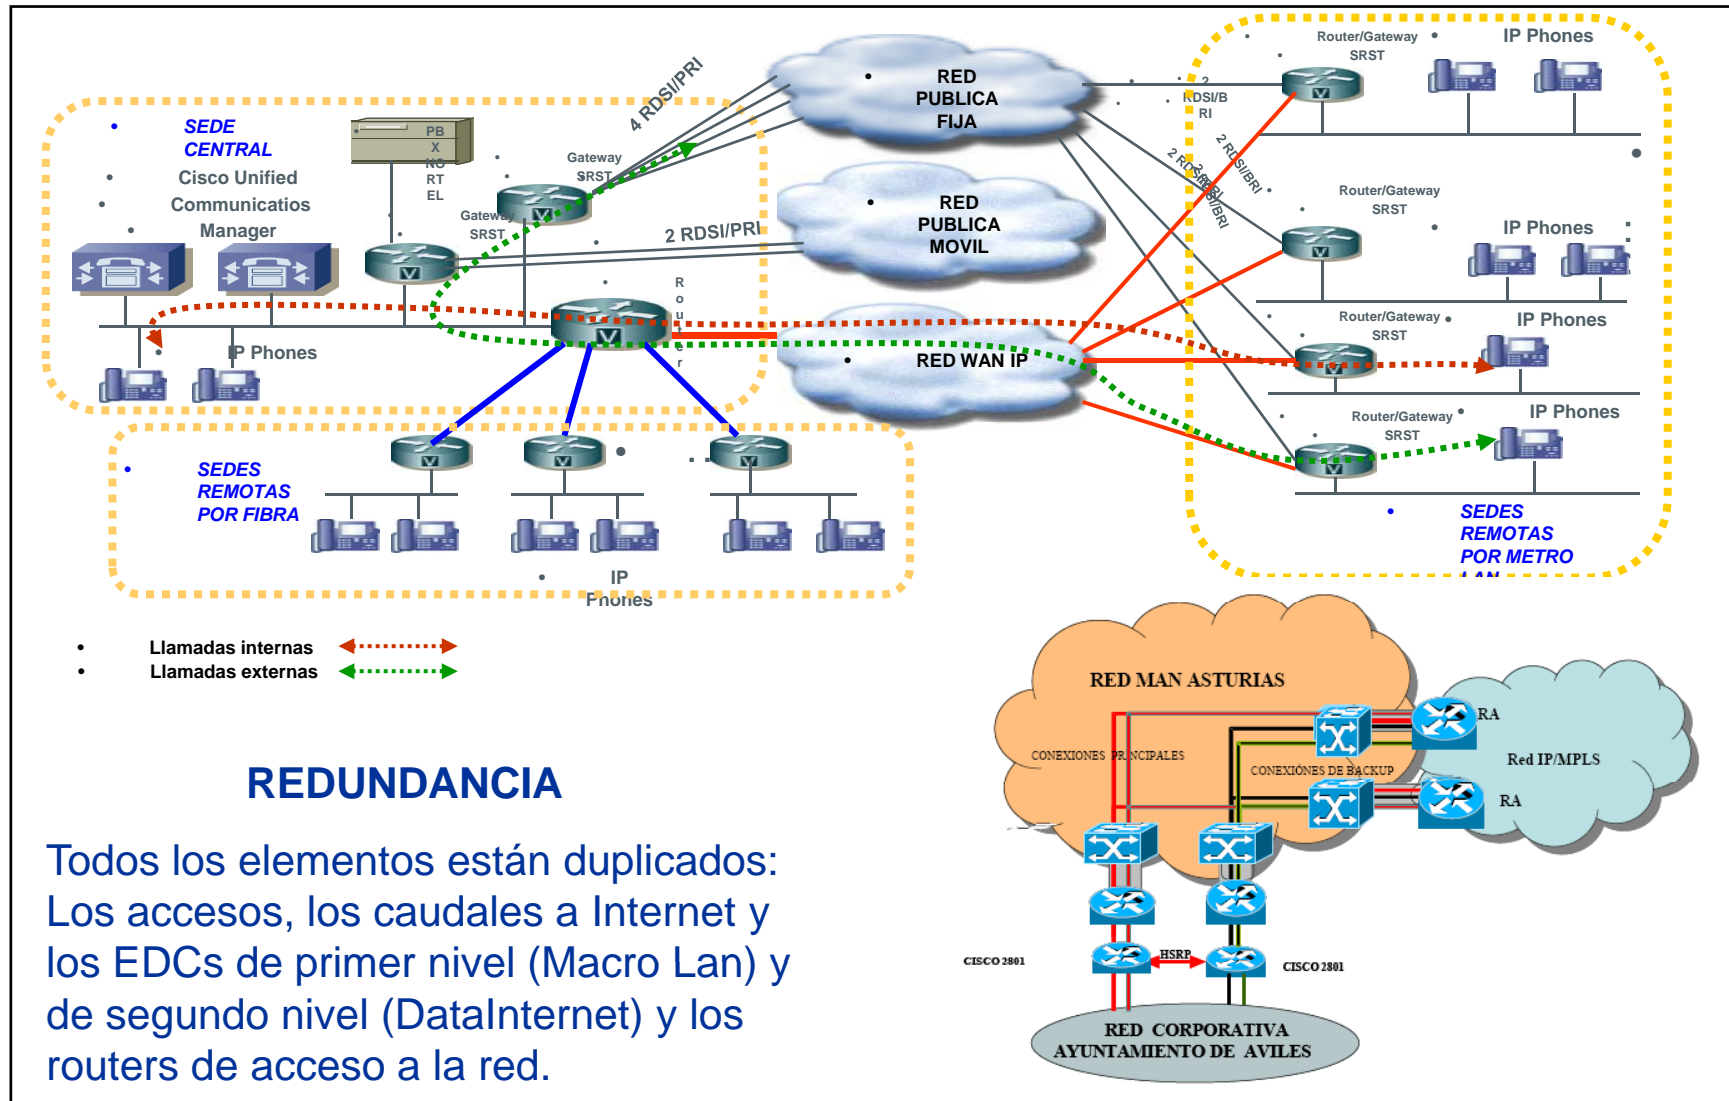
SEDE CENTRAL

Cisco Unified Communicatios Manager

PBX NORTEL

Gateway SRST

Gateway SRST

4 RDSI/PRI

2 RDSI/PRI

Router

IP Phones

RED PUBLICA FIJA

RED PUBLICA MOVIL

RED WAN IP

Router/Gateway SRST

IP Phones

2 RDSI/BRI

2 RDSI/BRI

2 RDSI/BRI

Router/Gateway SRST

IP Phones

Router/Gateway SRST

IP Phones

Router/Gateway SRST

IP Phones

SEDES REMOTAS POR METRO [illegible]

SEDES REMOTAS POR FIBRA

IP Phones

Llamadas internas

Llamadas externas

REDUNDANCIA

Todos los elementos están duplicados: Los accesos, los caudales a Internet y los EDCs de primer nivel (Macro Lan) y de segundo nivel (DataInternet) y los routers de acceso a la red.

RED MAN ASTURIAS

CONEXIONES PRINCIPALES

CONEXIONES DE BACKUP

RA

RA

Red IP/MPLS

CISCO 2801

HSRP

CISCO 2801

RED CORPORATIVA AYUNTAMIENTO DE AVILES